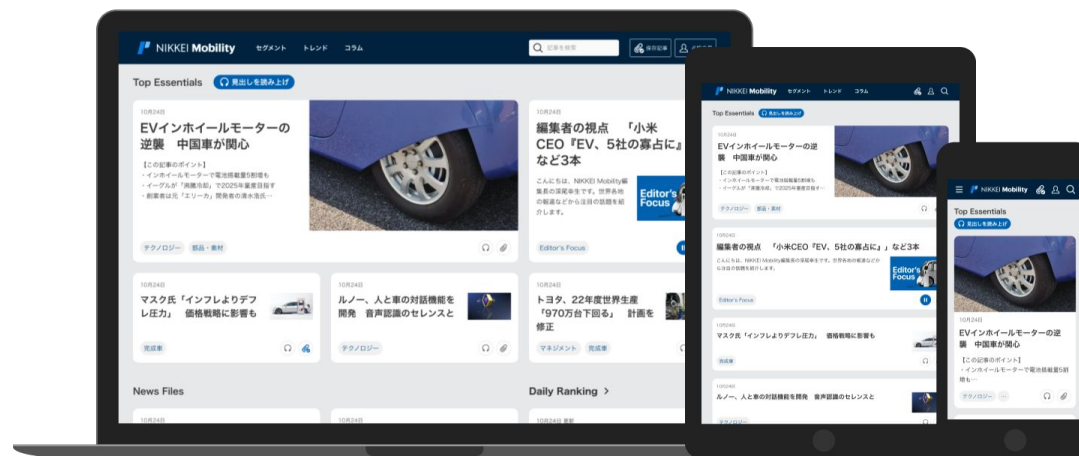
NIKKEI Mobility セグメント トレンド コラム 記事を検索 保存記事

Top Essentials 見出しを読み上げ

10月24日
EVインホイールモーターの逆襲 中国車が関心
【この記事のポイント】
・インホイールモーターで電池搭載量5割増も
・イーグルが「実車冷却」で2025年量産目指す
・創業者は元「エリーカ」開発者の清水浩氏…
テクノロジー 部品・素材

10月24日
編集者の視点 『小米CEO『EV、5社の暮らに』など3本
こんにちは。NIKKEI Mobility編集長の深尾幸生です。世界各地の報道などから注目の話題を紹介します。
Editor's Focus
Editor's Focus

10月24日
マスク氏「インフレよりデフレ圧力」 価格戦略に影響も
完成車

10月24日
ルノー、人と車の対話機能を開発 音声認識のセレンスと
テクノロジー

10月24日
トヨタ、22年度世界生産「970万台下回る」 計画を修正
マネジメント 完成車

News Files

Daily Ranking >

10月24日

10月24日

10月24日 更新

NIKKEI Mobility セグメント トレンド コラム
Top Essentials 見出しを読み上げ
10月24日
EVインホイールモーターの逆襲 中国車が関心
【この記事のポイント】
・インホイールモーターで電池搭載量5割増も
・イーグルが「実車冷却」で2025年量産目指す
テクノロジー 部品・素材
10月24日
編集者の視点 「小米CEO『EV、5社の暮らに』」など3本
こんにちは。NIKKEI Mobility編集長の深尾幸生です。世界各地の報道などから注目の話題を紹介します。
Editor's Focus
Editor's Focus
10月24日
マスク氏「インフレよりデフレ圧力」 価格戦略に影響も
10月24日
ルノー、人と車の対話機能を開発 音声認識のセレンスと
テクノロジー

NIKKEI Mobility
Top Essentials
見出しを読み上げ
10月24日
EVインホイールモーターの逆襲 中国車が関心
【この記事のポイント】
・インホイールモーターで電池搭載量5割増も…
テクノロジー …